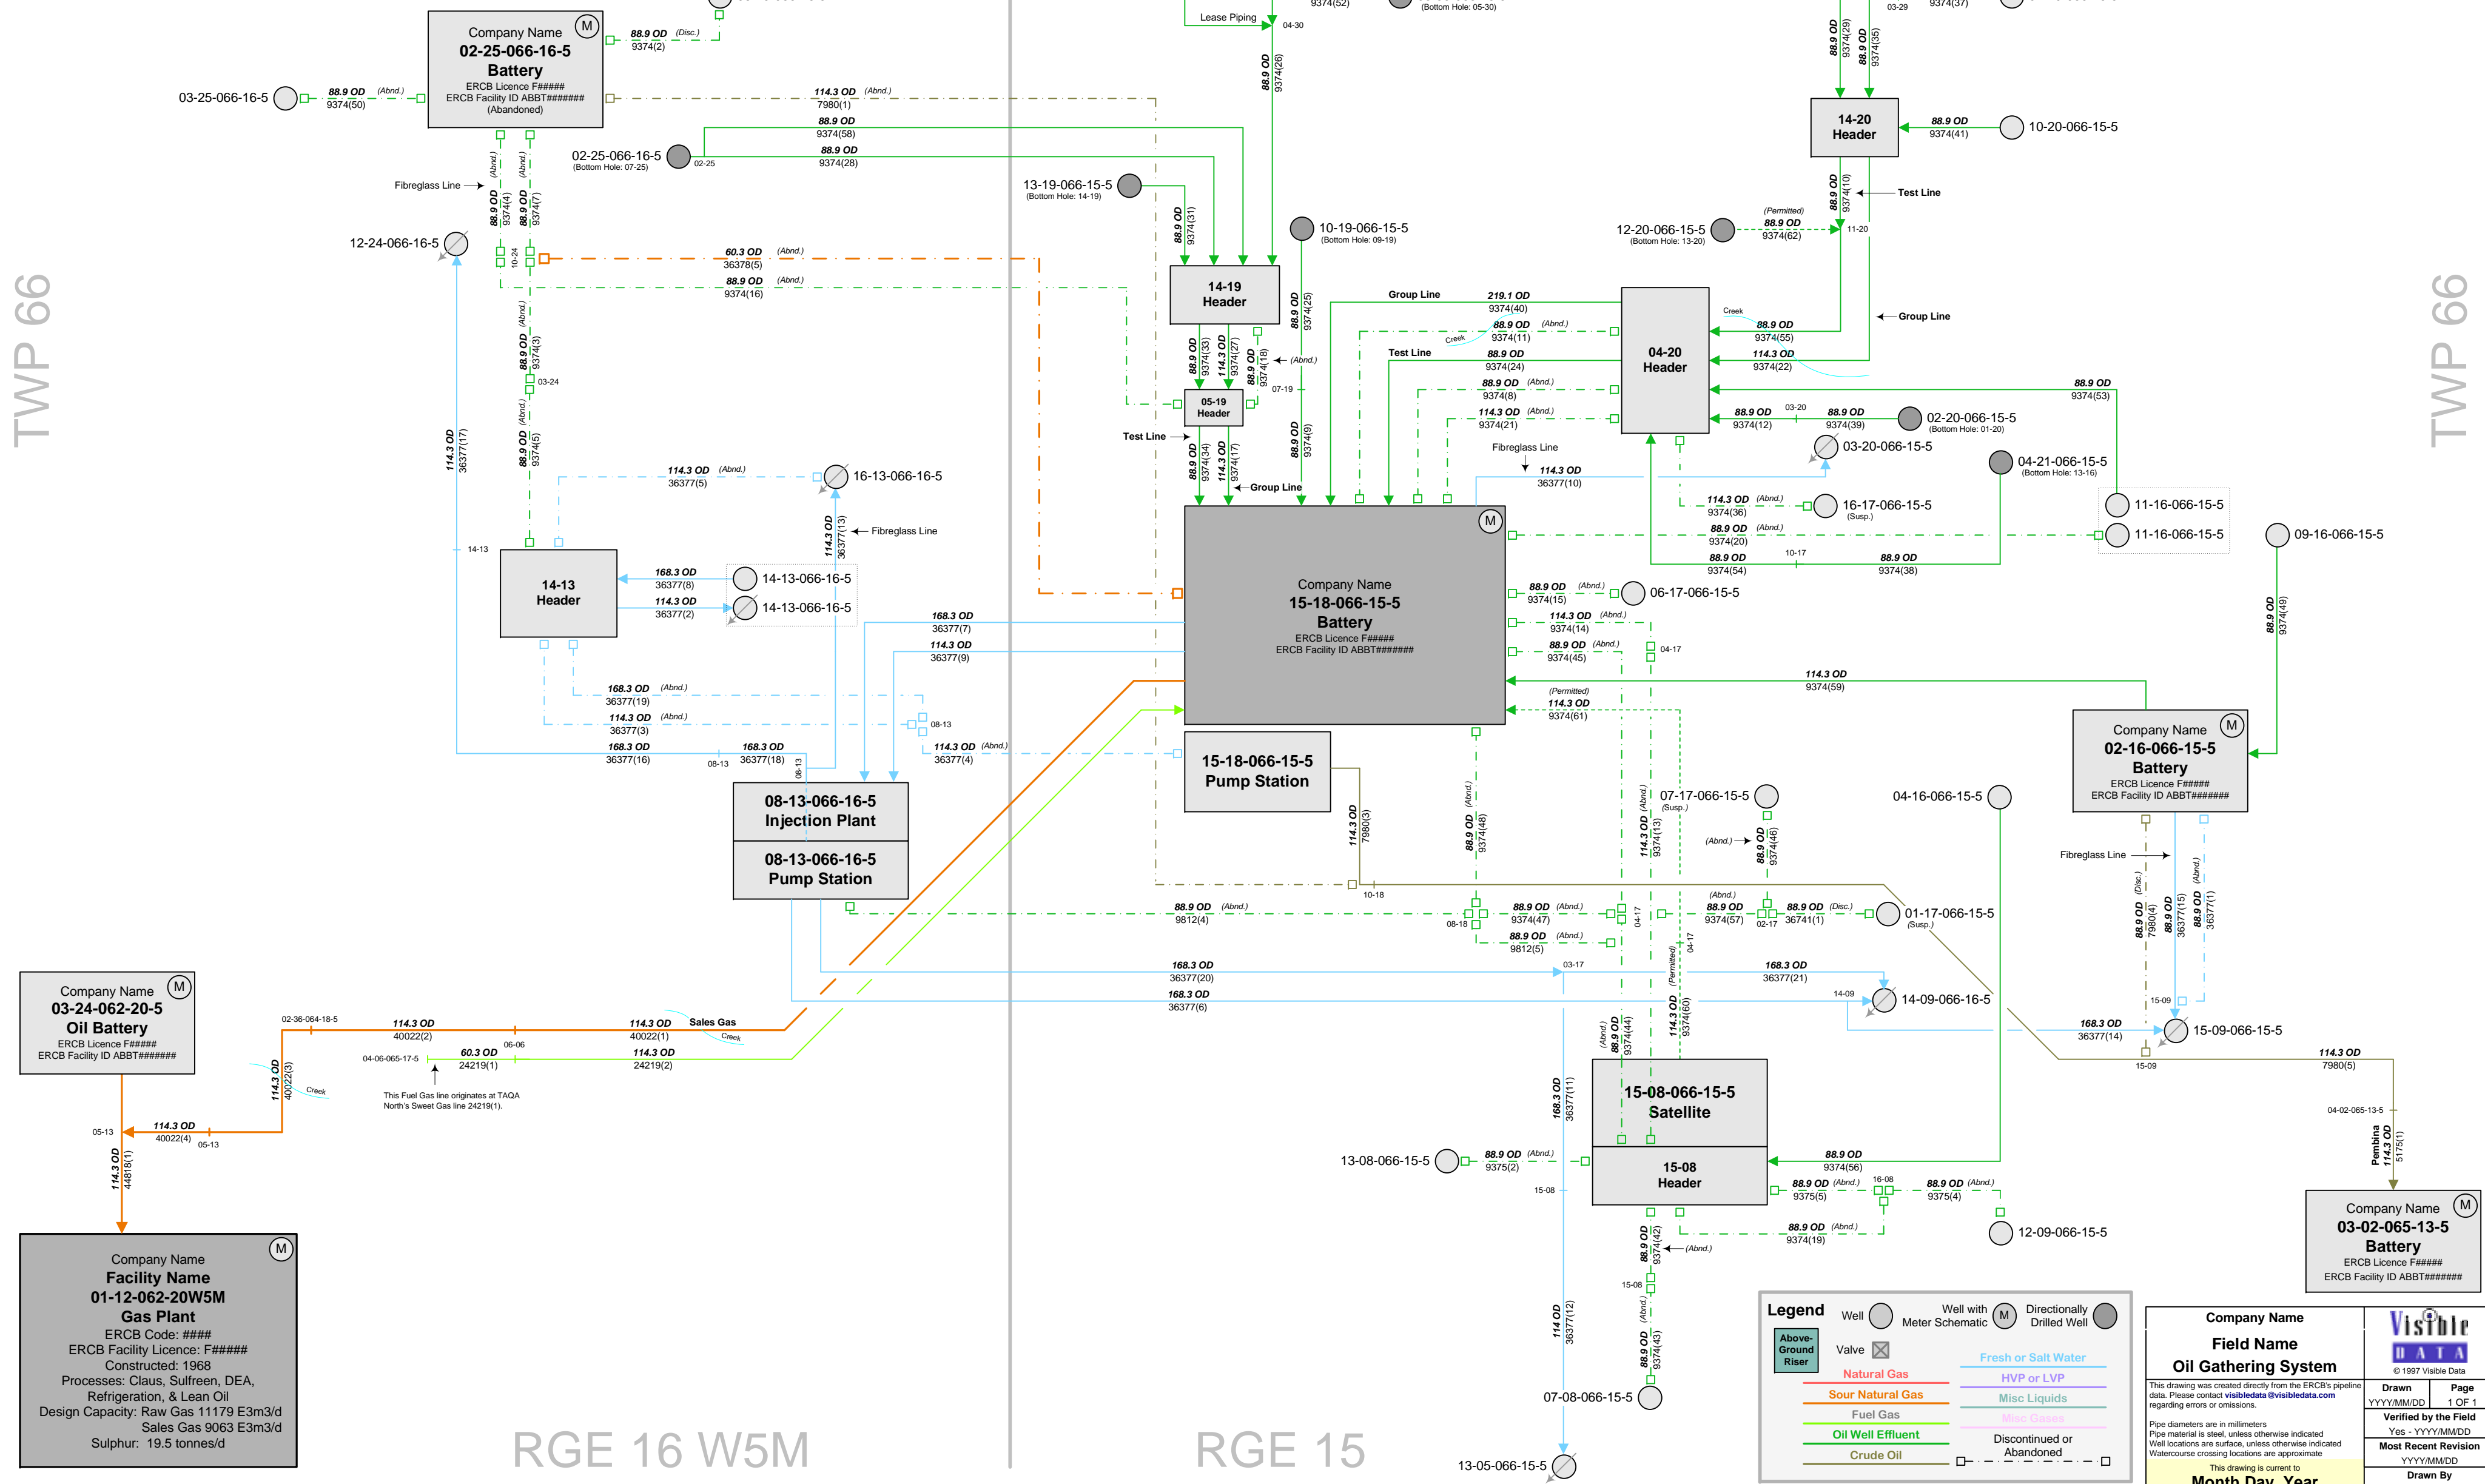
TWP 66

TWP 66

RGE 16 W5M

RGE 15

Company Name
02-25-066-16-5
Battery
ERCB Licence F#####
ERCB Facility ID ABBT#######
(Abandoned)

88.9 OD (Disc.)
9374(2)

03-25-066-16-5
88.9 OD (Abnd.)
9374(50)

114.3 OD (Abnd.)
7980(1)

88.9 OD
9374(58)

02-25-066-16-5
(Bottom Hole: 07-25)
02-25
88.9 OD
9374(28)

Fibreglass Line

88.9 OD 9374(4) (Abnd.)
88.9 OD 9374(7) (Abnd.)

12-24-066-16-5

10-24

60.3 OD (Abnd.)
36378(5)

88.9 OD (Abnd.)
9374(16)

88.9 OD 9374(3) (Abnd.)
03-24
88.9 OD 9374(5) (Abnd.)

114.3 OD 36377(17)

114.3 OD (Abnd.)
36377(5)

16-13-066-16-5

114.3 OD 36377(13)
Fibreglass Line

14-13
14-13
Header

168.3 OD
36377(8)
14-13-066-16-5
114.3 OD
36377(2)
14-13-066-16-5

168.3 OD (Abnd.)
36377(19)
114.3 OD (Abnd.)
36377(3)
08-13
168.3 OD
36377(16)
08-13
168.3 OD
36377(18)
08-13
114.3 OD (Abnd.)
36377(4)

168.3 OD
36377(7)
114.3 OD
36377(9)

08-13-066-16-5
Injection Plant
08-13-066-16-5
Pump Station

Lease Piping
04-30
9374(52)
(Bottom Hole: 05-30)
88.9 OD 9374(26)

13-19-066-15-5
(Bottom Hole: 14-19)
88.9 OD 9374(31)

10-19-066-15-5
(Bottom Hole: 09-19)

14-19
Header

88.9 OD 9374(33)
114.3 OD 9374(27)
88.9 OD 9374(18)
(Abnd.)
07-19
88.9 OD 9374(25)

05-19
Header

Test Line
88.9 OD 9374(34)
114.3 OD 9374(17)
Group Line
88.9 OD 9374(9)

Group Line
219.1 OD
9374(40)
88.9 OD (Abnd.)
9374(11)
Creek
Test Line
88.9 OD
9374(24)
88.9 OD (Abnd.)
9374(8)
114.3 OD (Abnd.)
9374(21)

Fibreglass Line
114.3 OD
36377(10)

04-20
Header

Creek
88.9 OD
9374(55)
114.3 OD
9374(22)

03-29
9374(37)
88.9 OD 9374(29)
88.9 OD 9374(35)

14-20
Header
88.9 OD
9374(41)
10-20-066-15-5

88.9 OD 9374(10)
Test Line
12-20-066-15-5
(Bottom Hole: 13-20)
(Permitted)
88.9 OD
9374(62)
11-20

Group Line

88.9 OD
9374(53)

88.9 OD
9374(12)
03-20
88.9 OD
9374(39)
02-20-066-15-5
(Bottom Hole: 01-20)

03-20-066-15-5
04-21-066-15-5
(Bottom Hole: 13-16)

114.3 OD (Abnd.)
9374(36)
16-17-066-15-5
(Susp.)
88.9 OD (Abnd.)
9374(20)
88.9 OD
9374(54)
10-17
88.9 OD
9374(38)

11-16-066-15-5
11-16-066-15-5
09-16-066-15-5

Company Name
15-18-066-15-5
Battery
ERCB Licence F#####
ERCB Facility ID ABBT#######

88.9 OD (Abnd.)
9374(15)
06-17-066-15-5
114.3 OD (Abnd.)
9374(14)
88.9 OD (Abnd.)
9374(45)
04-17

114.3 OD
9374(59)

(Permitted)
114.3 OD
9374(61)

88.9 OD 9374(49)

Company Name
02-16-066-15-5
Battery
ERCB Licence F#####
ERCB Facility ID ABBT#######

15-18-066-15-5
Pump Station

114.3 OD 7980(3)

88.9 OD 9374(48) (Abnd.)

07-17-066-15-5
(Susp.)
114.3 OD 9374(13) (Abnd.)
(Abnd.)
88.9 OD 9374(46)

04-16-066-15-5

Fibreglass Line

10-18

88.9 OD (Abnd.)
9812(4)
08-18
88.9 OD (Abnd.)
9374(47)
88.9 OD (Abnd.)
9812(5)
04-17
(Abnd.)
88.9 OD
9374(57)
02-17
88.9 OD (Disc.)
36741(1)
01-17-066-15-5
(Susp.)

88.9 OD 7980(4) (Disc.)
88.9 OD 36377(15)
88.9 OD 36377(1) (Abnd.)

168.3 OD
36377(20)
03-17
(Permitted)
04-17
168.3 OD
36377(21)
168.3 OD
36377(6)
14-09
14-09-066-16-5

15-09
168.3 OD
36377(14)
15-09-066-15-5
15-09

114.3 OD
7980(5)

(Abnd.)
88.9 OD 9374(44)
114.3 OD 9374(60)

15-08-066-15-5
Satellite

15-08
Header

168.3 OD 36377(11)

13-08-066-15-5
88.9 OD (Abnd.)
9375(2)
15-08

88.9 OD
9374(56)
88.9 OD (Abnd.)
9375(5)
16-08
88.9 OD (Abnd.)
9375(4)
88.9 OD (Abnd.)
9374(19)
12-09-066-15-5

88.9 OD 9374(42)
(Abnd.)
15-08
114 OD 36377(12)
88.9 OD 9374(43) (Abnd.)

07-08-066-15-5
13-05-066-15-5

04-02-065-13-5
Pembina
114.3 OD 5175(1)

Company Name
03-02-065-13-5
Battery
ERCB Licence F#####
ERCB Facility ID ABBT#######

Company Name
03-24-062-20-5
Oil Battery
ERCB Licence F#####
ERCB Facility ID ABBT#######

02-36-064-18-5
114.3 OD
40022(2)
06-06
114.3 OD
40022(1)
Sales Gas
Creek
04-06-065-17-5
60.3 OD
24219(1)
114.3 OD
24219(2)
114.3 OD 40022(3)
Creek
This Fuel Gas line originates at TAQA North's Sweet Gas line 24219(1).

05-13
114.3 OD
40022(4)
05-13
114.3 OD 44818(1)

Company Name
Facility Name
01-12-062-20W5M
Gas Plant
ERCB Code: ####
ERCB Facility Licence: F######
Constructed: 1968
Processes: Claus, Sulfreen, DEA, Refrigeration, & Lean Oil
Design Capacity: Raw Gas 11179 E3m3/d
Sales Gas 9063 E3m3/d
Sulphur: 19.5 tonnes/d

Legend
Well
Well with Meter Schematic
Directionally Drilled Well
Above-Ground Riser
Valve
Natural Gas
Sour Natural Gas
Fuel Gas
Oil Well Effluent
Crude Oil
Fresh or Salt Water
HVP or LVP
Misc Liquids
Misc Gases
Discontinued or Abandoned

Company Name
Field Name
Oil Gathering System
This drawing was created directly from the ERCB's pipeline data. Please contact visibledata@visibledata.com regarding errors or omissions.
Pipe diameters are in millimeters
Pipe material is steel, unless otherwise indicated
Well locations are surface, unless otherwise indicated
Watercourse crossing locations are approximate
This drawing is current to
Month Day, Year

Visible DATA
© 1997 Visible Data
Drawn
YYYY/MM/DD
Page
1 OF 1
Verified by the Field
Yes - YYYY/MM/DD
Most Recent Revision
YYYY/MM/DD
Drawn By